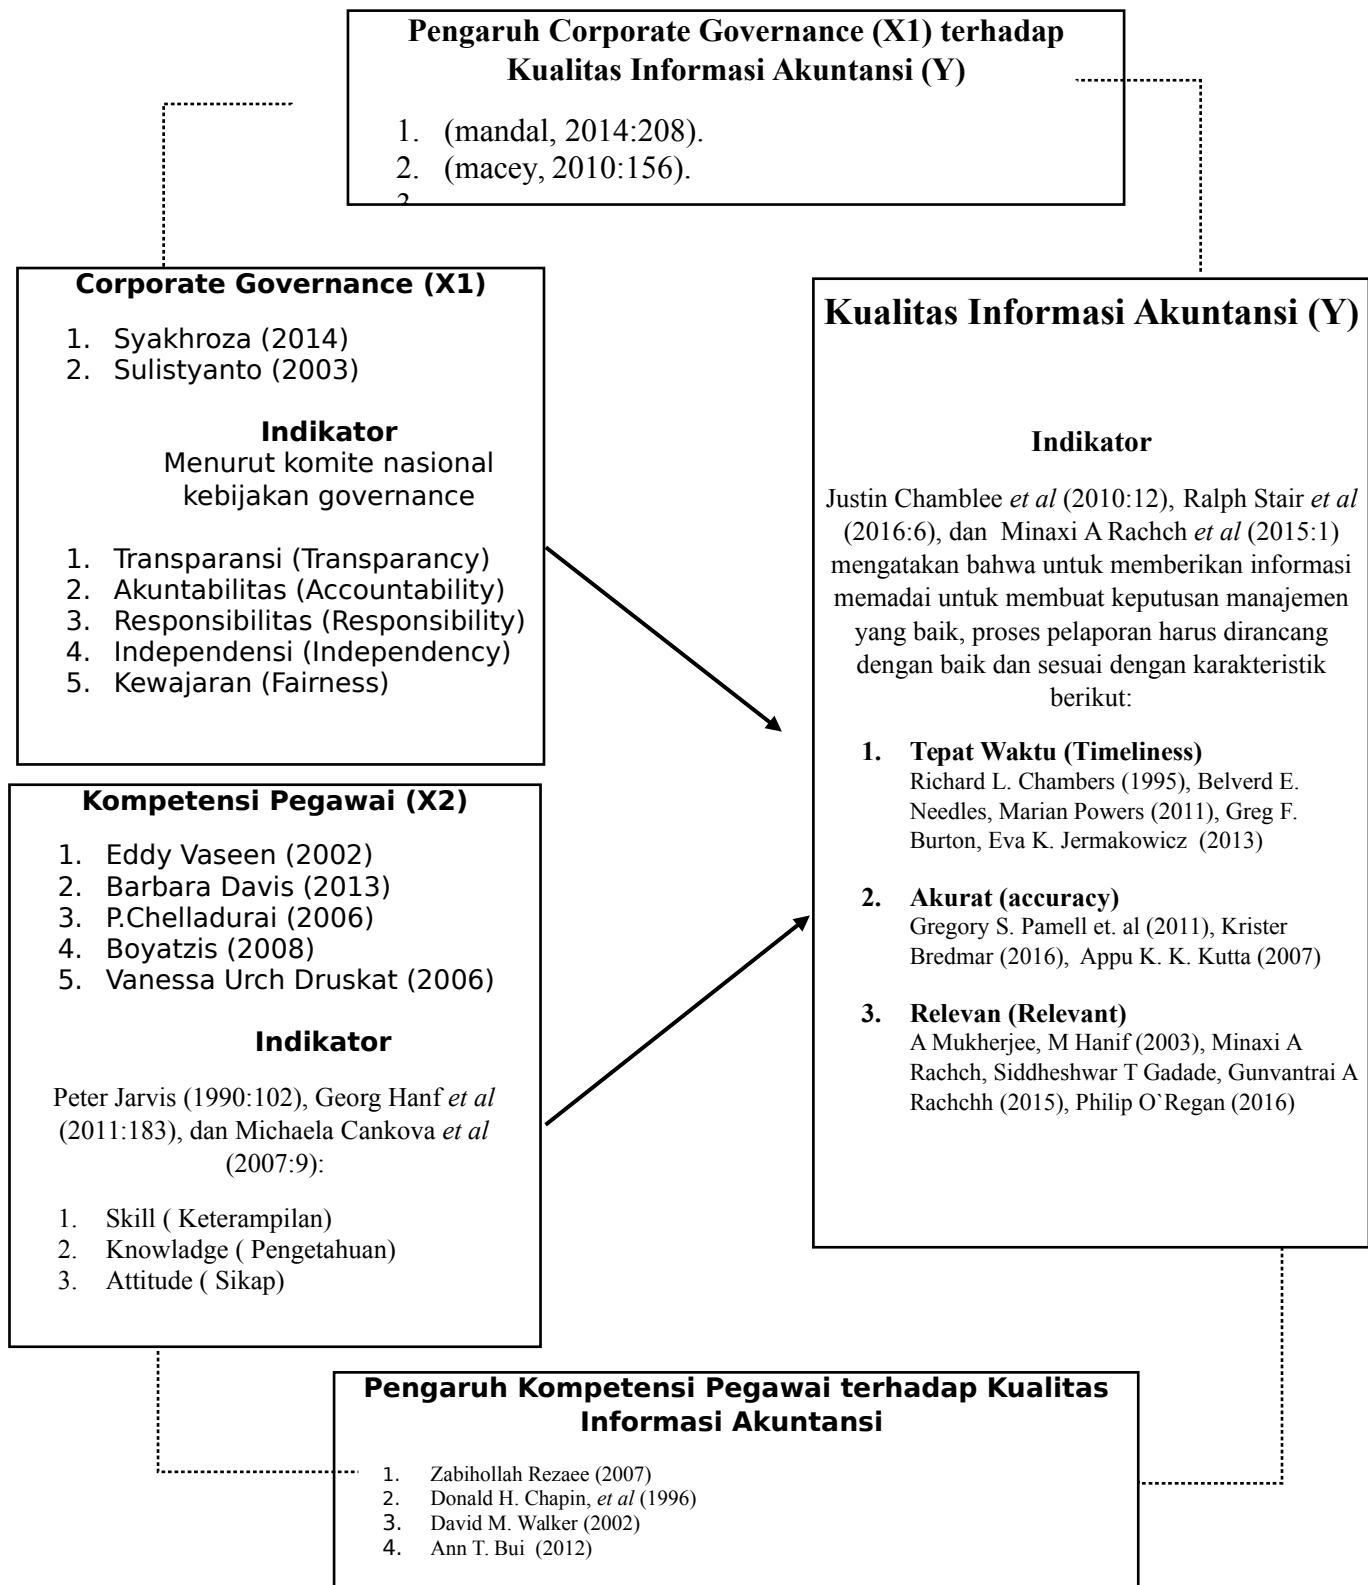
**Pengaruh Corporate Governance (X1) terhadap Kualitas Informasi Akuntansi (Y)**

1. (mandal, 2014:208).
2. (macey, 2010:156).
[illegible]

**Corporate Governance (X1)**

1. Syakhroza (2014)
2. Sulistyanto (2003)

**Indikator**
Menurut komite nasional kebijakan governance

1. Transparansi (Transparancy)
2. Akuntabilitas (Accountability)
3. Responsibilitas (Responsibility)
4. Independensi (Independency)
5. Kewajaran (Fairness)

**Kompetensi Pegawai (X2)**

1. Eddy Vaseen (2002)
2. Barbara Davis (2013)
3. P.Chelladurai (2006)
4. Boyatzis (2008)
5. Vanessa Urch Druskat (2006)

**Indikator**

Peter Jarvis (1990:102), Georg Hanf *et al* (2011:183), dan Michaela Cankova *et al* (2007:9):

1. Skill ( Keterampilan)
2. Knowladge ( Pengetahuan)
3. Attitude ( Sikap)

**Kualitas Informasi Akuntansi (Y)**

**Indikator**

Justin Chamblee *et al* (2010:12), Ralph Stair *et al* (2016:6), dan Minaxi A Rachch *et al* (2015:1) mengatakan bahwa untuk memberikan informasi memadai untuk membuat keputusan manajemen yang baik, proses pelaporan harus dirancang dengan baik dan sesuai dengan karakteristik berikut:

1. **Tepat Waktu (Timeliness)**
Richard L. Chambers (1995), Belverd E. Needles, Marian Powers (2011), Greg F. Burton, Eva K. Jermakowicz (2013)

2. **Akurat (accuracy)**
Gregory S. Pamell et. al (2011), Krister Bredmar (2016), Appu K. K. Kutta (2007)

3. **Relevan (Relevant)**
A Mukherjee, M Hanif (2003), Minaxi A Rachch, Siddheshwar T Gadade, Gunvantrai A Rachchh (2015), Philip O`Regan (2016)

**Pengaruh Kompetensi Pegawai terhadap Kualitas Informasi Akuntansi**

1. Zabihollah Rezaee (2007)
2. Donald H. Chapin, *et al* (1996)
3. David M. Walker (2002)
4. Ann T. Bui (2012)